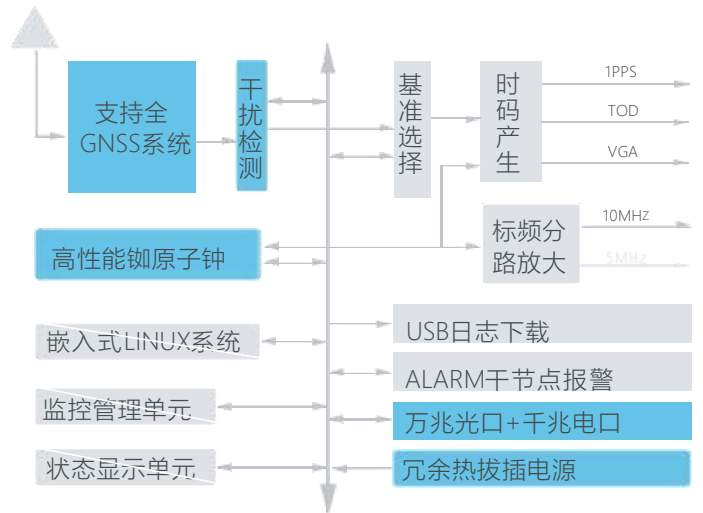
支持全 GNSS系统

干扰检测

基准选择

时码产生

1PPS

TOD

VGA

标频分路放大

10MHZ

5MHZ

高性能铷原子钟

嵌入式LINUX系统

USB日志下载

ALARM干节点报警

监控管理单元

万兆光口+千兆电口

状态显示单元

冗余热拔插电源